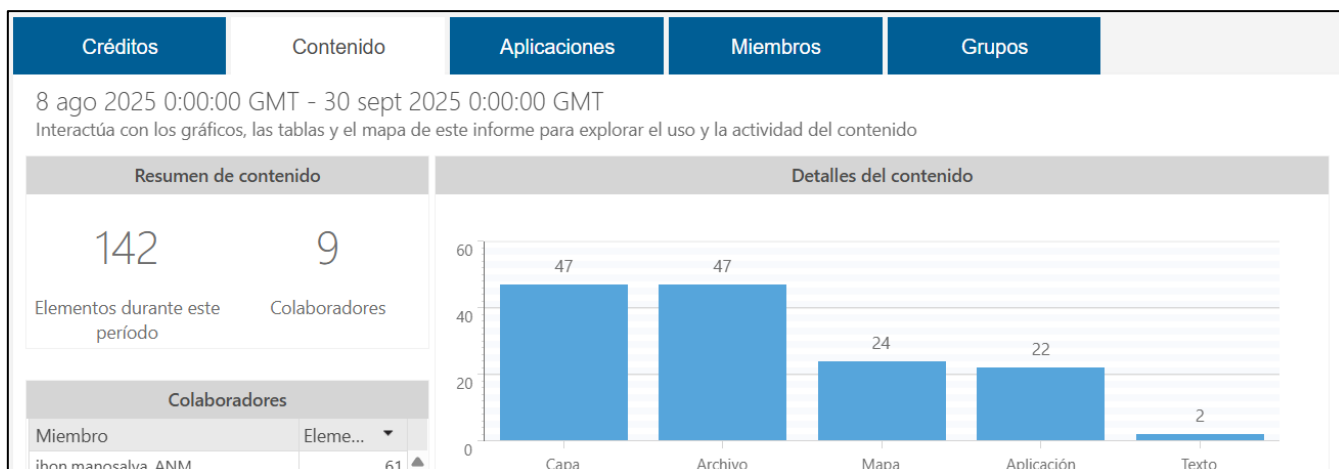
Créditos | Contenido | Aplicaciones | Miembros | Grupos

8 ago 2025 0:00:00 GMT - 30 sept 2025 0:00:00 GMT
Interactúa con los gráficos, las tablas y el mapa de este informe para explorar el uso y la actividad del contenido

Resumen de contenido

142
Elementos durante este período

9
Colaboradores

Colaboradores

| Miembro | Eleme... |
|---|---|
| jhon manosalva_ANM | 61 |

Detalles del contenido

60
40
20
0

47 Capa
47 Archivo
24 Mapa
22 Aplicación
2 Texto